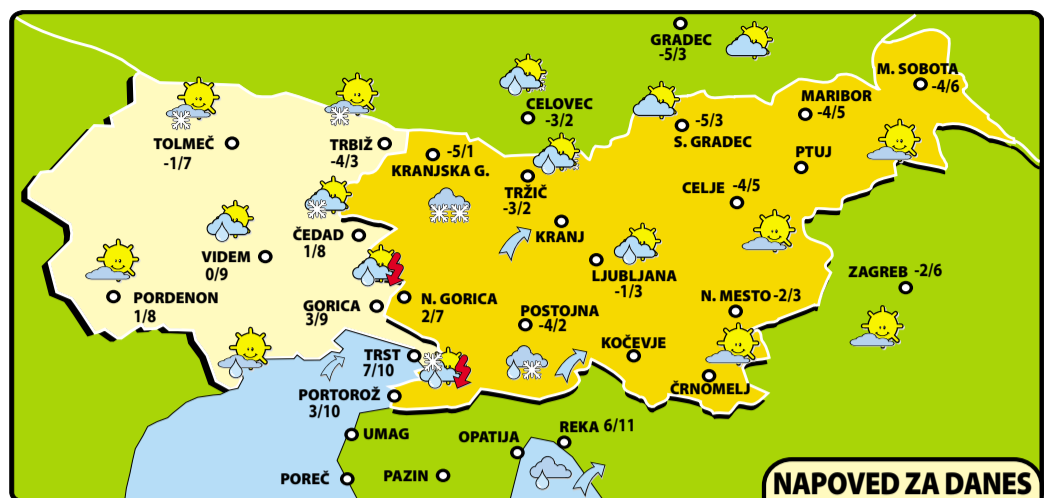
GRADEC
-5/3

M. SOBOTA
-4/6

CELOVEC
-3/2

MARIBOR
-4/5

-5/3
S. GRADEC

TOLMEČ
-1/7

TRBIŽ
-4/3

-5/1
KRANJSKA G.

PTUJ

TRŽIČ
-3/2

CELJE -4/5

KRANJ

ČEDAD
1/8

VIDEM
0/9

LJUBLJANA
-1/3

ZAGREB -2/6

PORDENON
1/8

N. GORICA
2/7

GORICA
3/9

POSTOJNA
-4/2

N. MESTO -2/3

KOČEVJE

TRST
7/10

ČRNOMELJ

PORTOROŽ
3/10

UMAG

OPATIJA

REKA 6/11

POREČ

PAZIN

NAPOVED ZA DANES